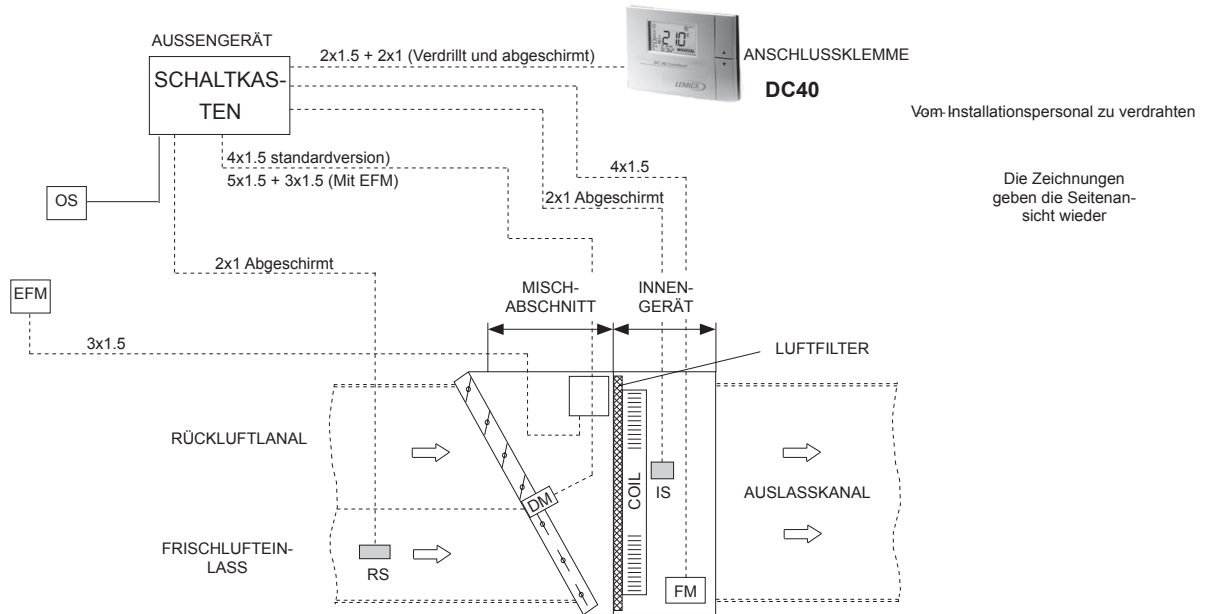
AUSSENGERÄT

SCHALTKASTEN

2x1.5 + 2x1 (Verdrillt und abgeschirmt)

LENNOX

ANSCHLUSSKLEMME

DC40

Vom Installationspersonal zu verdrahten

4x1.5 standardversion)
5x1.5 + 3x1.5 (Mit EFM)

4x1.5

2x1 Abgeschirmt

Die Zeichnungen geben die Seitenansicht wieder

OS

2x1 Abgeschirmt

EFM

MISCHABSCHNITT

INNENGERÄT

3x1.5

LUFTFILTER

RÜCKLUFTLANAL

COIL

IS

AUSLASSKANAL

DM

FRISCHLUFTEINLASS

RS

FM